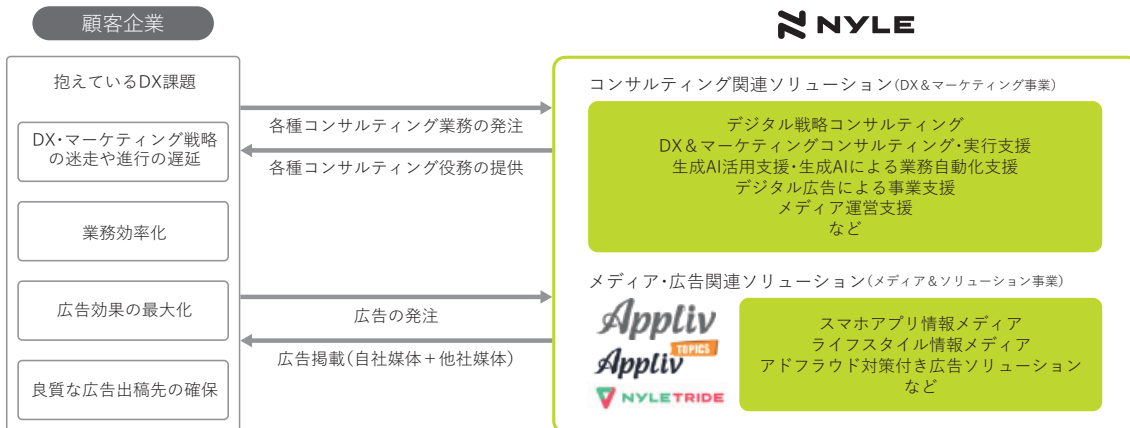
顧客企業

NYLE

抱えているDX課題

DX・マーケティング戦略の迷走や進行の遅延

業務効率化

広告効果の最大化

良質な広告出稿先の確保

各種コンサルティング業務の発注

各種コンサルティング役務の提供

広告の発注

広告掲載(自社媒体＋他社媒体)

コンサルティング関連ソリューション(DX＆マーケティング事業)

デジタル戦略コンサルティング
DX＆マーケティングコンサルティング・実行支援
生成AI活用支援・生成AIによる業務自動化支援
デジタル広告による事業支援
メディア運営支援
など

メディア・広告関連ソリューション(メディア＆ソリューション事業)

Appliv

Appliv TOPICS

NYLETRIDE

スマホアプリ情報メディア
ライフスタイル情報メディア
アドフラウド対策付き広告ソリューション
など